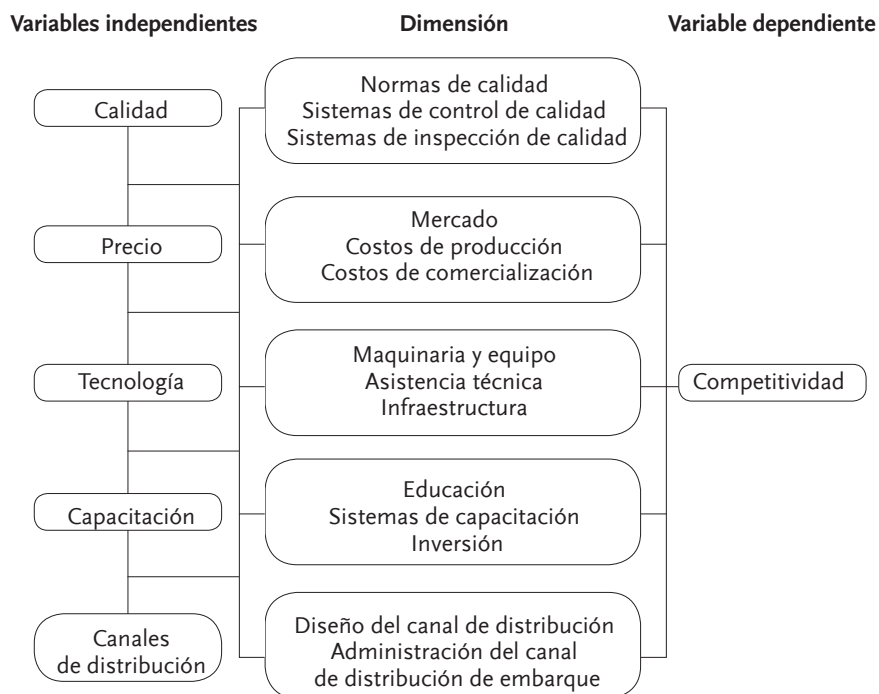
Variables independientes

Dimensión

Variable dependiente

Calidad

Precio

Tecnología

Capacitación

Canales de distribución

Normas de calidad
Sistemas de control de calidad
Sistemas de inspección de calidad

Mercado
Costos de producción
Costos de comercialización

Maquinaria y equipo
Asistencia técnica
Infraestructura

Educación
Sistemas de capacitación
Inversión

Diseño del canal de distribución
Administración del canal de distribución de embarque

Competitividad